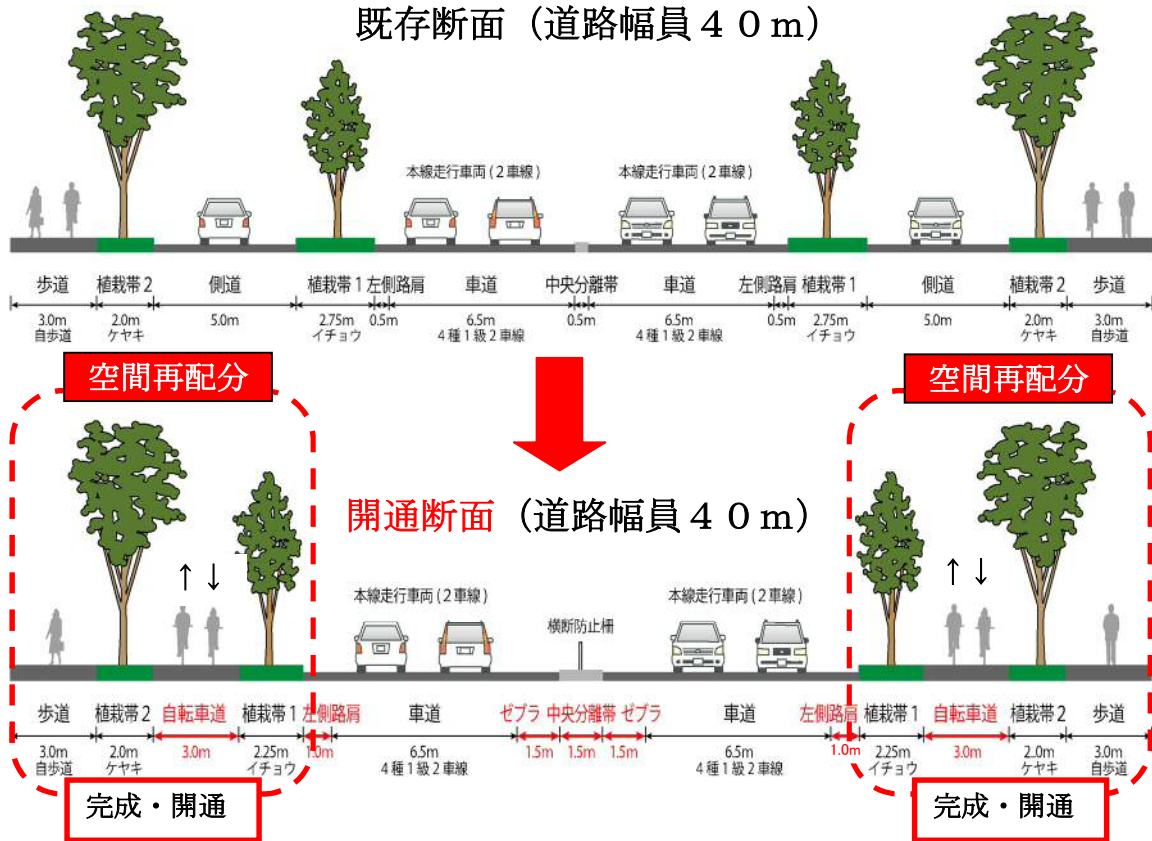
既存断面（道路幅員４０ｍ）

本線走行車両（２車線）　本線走行車両（２車線）

| 歩道 | 植栽帯２ | 側道 | 植栽帯１ | 左側路肩 | 車道 | 中央分離帯 | 車道 | 左側路肩 | 植栽帯１ | 側道 | 植栽帯２ | 歩道 |
|---|---|---|---|---|---|---|---|---|---|---|---|---|
| 3.0m 自歩道 | 2.0m ケヤキ | 5.0m | 2.75m イチョウ | 0.5m | 6.5m 4種1級2車線 | 0.5m | 6.5m 4種1級2車線 | 0.5m | 2.75m イチョウ | 5.0m | 2.0m ケヤキ | 3.0m 自歩道 |

空間再配分　空間再配分

開通断面（道路幅員４０ｍ）

↑↓　↑↓

本線走行車両（２車線）　横断防止柵　本線走行車両（２車線）

| 歩道 | 植栽帯２ | 自転車道 | 植栽帯１ | 左側路肩 | 車道 | ゼブラ | 中央分離帯 | ゼブラ | 車道 | 左側路肩 | 植栽帯１ | 自転車道 | 植栽帯２ | 歩道 |
|---|---|---|---|---|---|---|---|---|---|---|---|---|---|---|
| 3.0m 自歩道 | 2.0m ケヤキ | 3.0m | 2.25m イチョウ | 1.0m | 6.5m 4種1級2車線 | 1.5m | 1.5m | 1.5m | 6.5m 4種1級2車線 | 1.0m | 2.25m イチョウ | 3.0m | 2.0m ケヤキ | 3.0m 自歩道 |

完成・開通　完成・開通